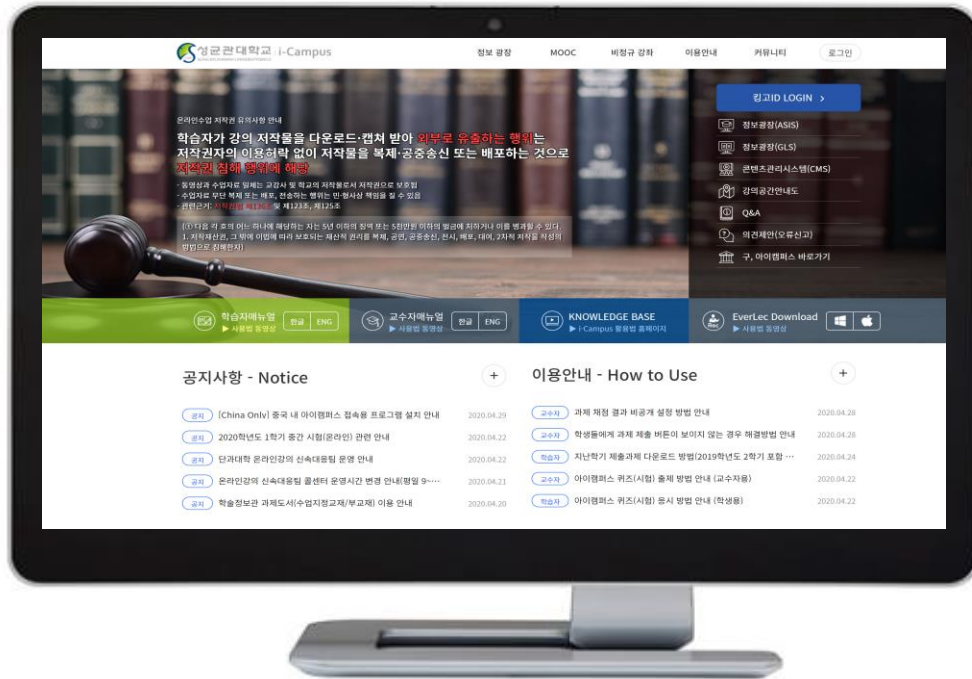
성균관대학교 i-Campus

정보 광장 MOOC 비정규 강좌 이용안내 커뮤니티 로그인

온라인수업 저작권 유의사항 안내

학습자가 강의 저작물을 다운로드·캡쳐 받아 외부로 유출하는 행위는 저작권자의 이용허락 없이 저작물을 복제·공중송신 또는 배포하는 것으로 저작권 침해 행위에 해당

- 동영상과 수업자료 일체는 교강사 및 학교의 저작물로서 저작권으로 보호됨
- 수업자료 무단 복제 또는 배포, 전송하는 행위는 민·형사상 책임을 질 수 있음
- 관련근거: 저작권법 제136조 및 제123조, 제125조

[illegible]

킹고ID LOGIN >

정보광장(ASIS)
정보광장(GLS)
콘텐츠관리시스템(CMS)
강의공간안내도
Q&A
의견제안(오류신고)
구, 아이캠퍼스 바로가기

학습자매뉴얼 ▶ 사용법 동영상 한글 ENG
교수자매뉴얼 ▶ 사용법 동영상 한글 ENG
KNOWLEDGE BASE ▶ i-Campus 활용법 홈페이지
EverLec Download ▶ 사용법 동영상

공지사항 - Notice +

공지 [China Only] 중국 내 아이캠퍼스 접속용 프로그램 설치 안내 2020.04.29
공지 2020학년도 1학기 중간 시험(온라인) 관련 안내 2020.04.22
공지 단과대학 온라인강의 신속대응팀 운영 안내 2020.04.22
공지 온라인강의 신속대응팀 콜센터 운영시간 변경 안내(평일 9~··· 2020.04.21
공지 학술정보관 과제도서(수업지정교재/부교재) 이용 안내 2020.04.20

이용안내 - How to Use +

교수자 과제 채점 결과 비공개 설정 방법 안내 2020.04.28
교수자 학생들에게 과제 제출 버튼이 보이지 않는 경우 해결방법 안내 2020.04.28
학습자 지난학기 제출과제 다운로드 방법(2019학년도 2학기 포함 ··· 2020.04.24
교수자 아이캠퍼스 퀴즈(시험) 출제 방법 안내 (교수자용) 2020.04.22
학습자 아이캠퍼스 퀴즈(시험) 응시 방법 안내 (학생용) 2020.04.22